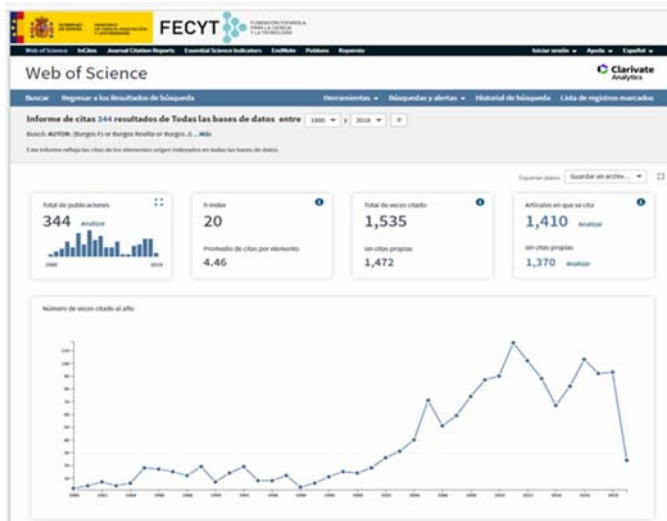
GOBIERNO DE ESPAÑA MINISTERIO DE CIENCIA, INNOVACIÓN Y UNIVERSIDADES FECYT FUNDACIÓN ESPAÑOLA PARA LA CIENCIA Y LA TECNOLOGÍA

Web of Science InCites Journal Citation Reports Essential Science Indicators EndNote Publons Kopernio Iniciar sesión Ayuda Español

Web of Science

Clarivate Analytics

Buscar Regresar a los resultados de búsqueda Herramientas Búsquedas y alertas Historial de búsqueda Lista de registros marcados

Informe de citas 344 resultados de Todas las bases de datos entre 1900 y 2019

Buscó: AUTOR: (Burgos F) or Burgos Revilla or Burgos J) ...Más

Este informe refleja las citas de los elementos origen indexados en todas las bases de datos.

Exportar datos: Guardar en archivo...

Total de publicaciones
344 Analizar
1988 2019

h-index
20
Promedio de citas por elemento
4.46

Total de veces citado
1,535
sin citas propias
1,472

Artículos en que se cita
1,410 Analizar
sin citas propias
1,370 Analizar

Número de veces citado al año

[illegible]